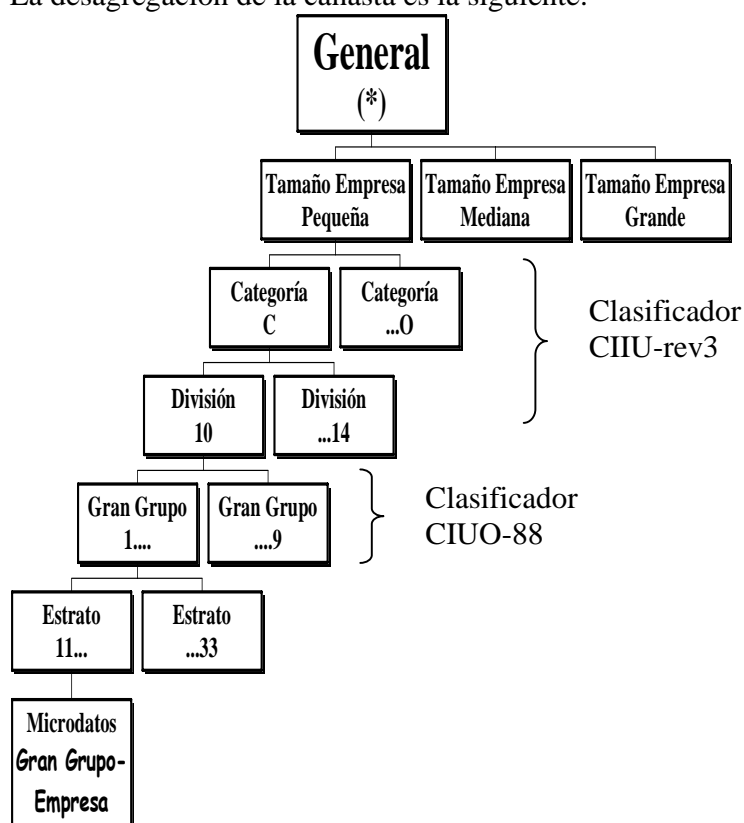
La desagregación de la canasta es la siguiente:

General
(*)

Tamaño Empresa Pequeña

Tamaño Empresa Mediana

Tamaño Empresa Grande

Categoría C

Categoría ...O

Clasificador CIIU-rev3

División 10

División ...14

Gran Grupo 1....

Gran Grupo ....9

Clasificador CIUO-88

Estrato 11...

Estrato ...33

Microdatos Gran Grupo-Empresa